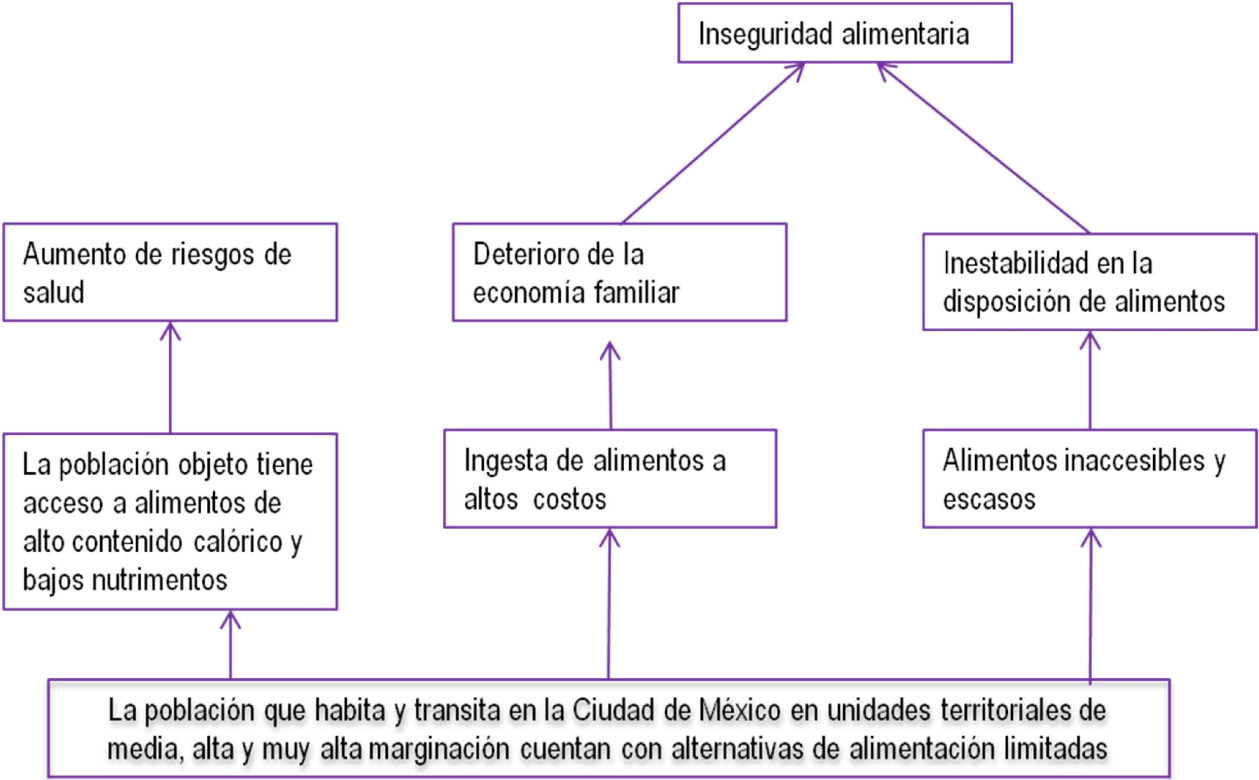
Inseguridad alimentaria

Aumento de riesgos de salud

Deterioro de la economía familiar

Inestabilidad en la disposición de alimentos

La población objeto tiene acceso a alimentos de alto contenido calórico y bajos nutrimentos

Ingesta de alimentos a altos costos

Alimentos inaccesibles y escasos

La población que habita y transita en la Ciudad de México en unidades territoriales de media, alta y muy alta marginación cuentan con alternativas de alimentación limitadas